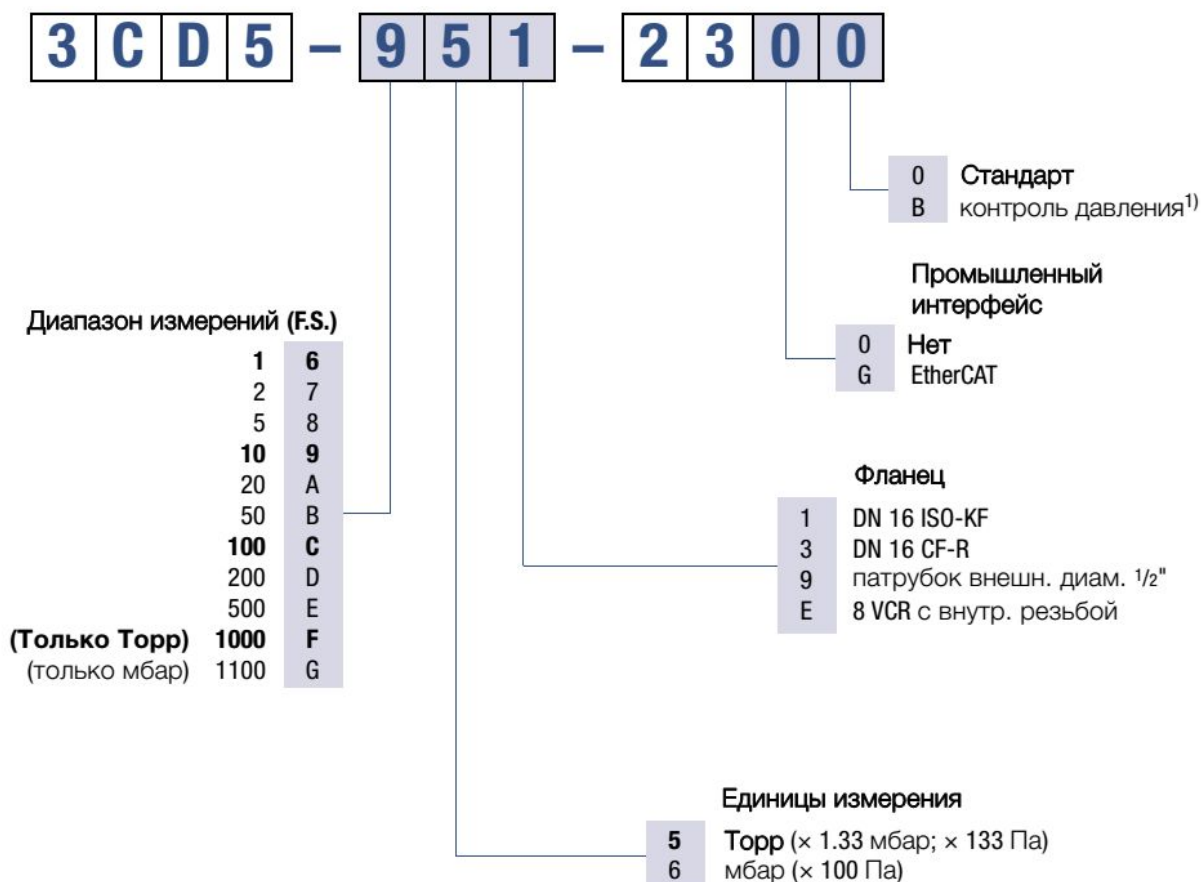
3 C D 5 – 9 5 1 – 2 3 0 0

0 Стандарт
B контроль давления$^{1)}$

Промышленный интерфейс

0 Нет
G EtherCAT

Диапазон измерений (F.S.)

| | | |
|---|---|---|
| | 1 | 6 |
| | 2 | 7 |
| | 5 | 8 |
| | 10 | 9 |
| | 20 | A |
| | 50 | B |
| | 100 | C |
| | 200 | D |
| | 500 | E |
| (Только Торр) | 1000 | F |
| (только мбар) | 1100 | G |

Фланец

1 DN 16 ISO-KF
3 DN 16 CF-R
9 патрубок внешн. диам. 1/2"
E 8 VCR с внутр. резьбой

Единицы измерения

5 Торр (× 1.33 мбар; × 133 Па)
6 мбар (× 100 Па)